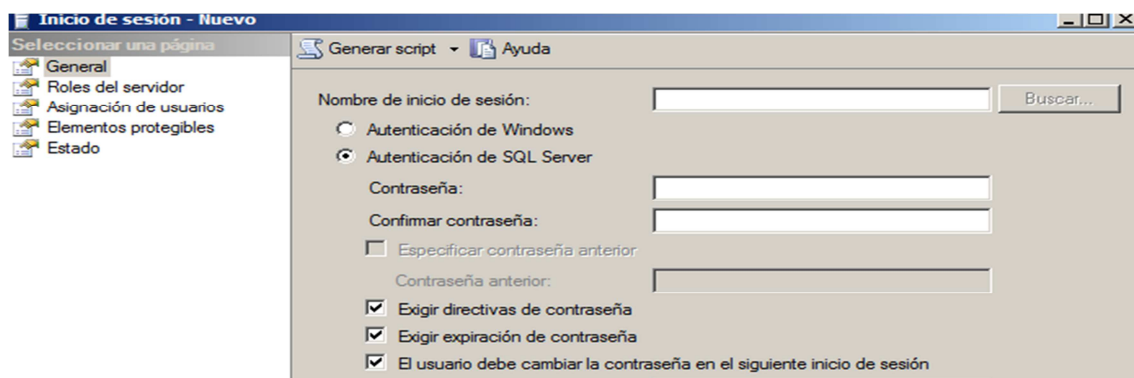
Inicio de sesión - Nuevo

Seleccionar una página
General
Roles del servidor
Asignación de usuarios
Elementos protegibles
Estado

Generar script ▾ Ayuda

Nombre de inicio de sesión:
Buscar...
Autenticación de Windows
Autenticación de SQL Server
Contraseña:
Confirmar contraseña:
Especificar contraseña anterior
Contraseña anterior:
Exigir directivas de contraseña
Exigir expiración de contraseña
El usuario debe cambiar la contraseña en el siguiente inicio de sesión